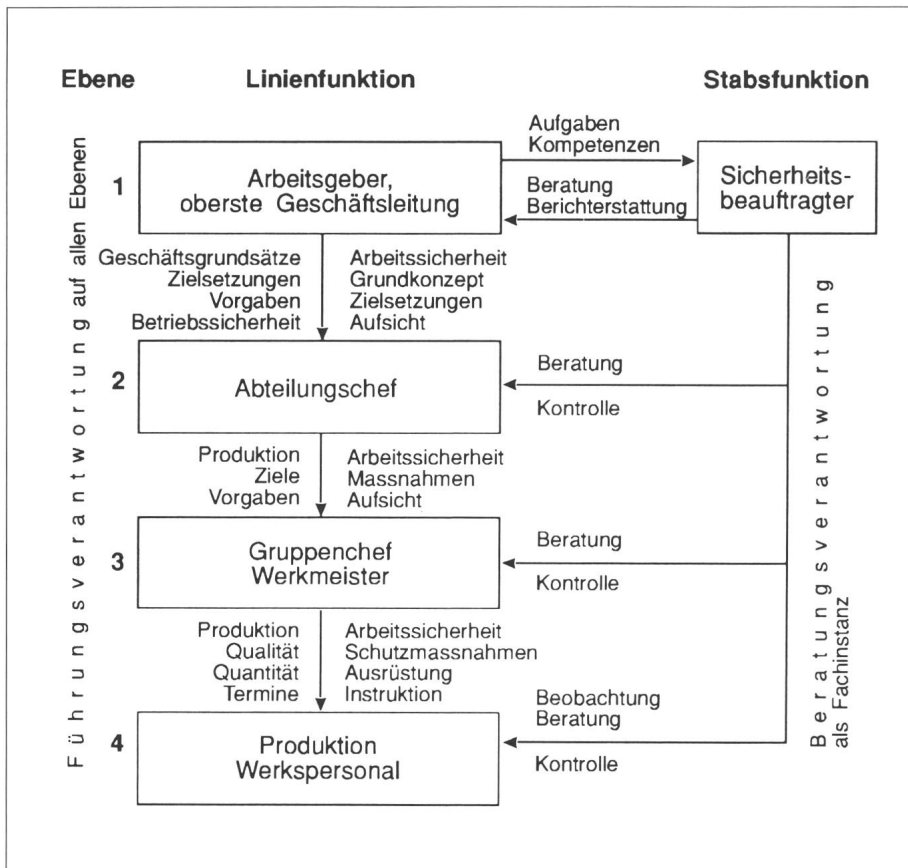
Ebene

Linienfunktion

Stabsfunktion

Führungsverantwortung auf allen Ebenen

Aufgaben
Kompetenzen

1

Arbeitsgeber, oberste Geschäftsleitung

Beratung
Berichterstattung

Sicherheitsbeauftragter

Geschäftsgrundsätze
Zielsetzungen
Vorgaben
Betriebssicherheit

Arbeitssicherheit
Grundkonzept
Zielsetzungen
Aufsicht

2

Abteilungschef

Beratung

Kontrolle

Produktion
Ziele
Vorgaben

Arbeitssicherheit
Massnahmen
Aufsicht

3

Gruppenchef
Werkmeister

Beratung

Kontrolle

Produktion
Qualität
Quantität
Termine

Arbeitssicherheit
Schutzmassnahmen
Ausrüstung
Instruktion

Beobachtung
Beratung

4

Produktion
Werkspersonal

Kontrolle

Beratungsverantwortung als Fachinstanz